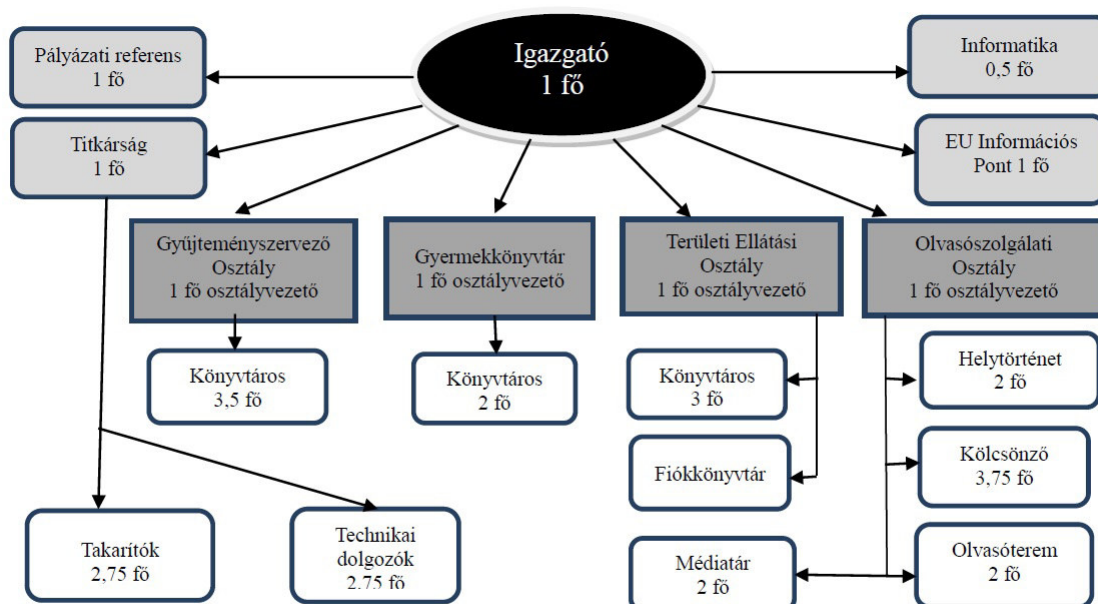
Igazgató
1 fő

Pályázati referens
1 fő

Titkárság
1 fő

Informatika
0,5 fő

EU Információs Pont 1 fő

Gyűjteményszervező Osztály
1 fő osztályvezető

Gyermekkönyvtár
1 fő osztályvezető

Területi Ellátási Osztály
1 fő osztályvezető

Olvasószolgálati Osztály
1 fő osztályvezető

Könyvtáros
3,5 fő

Könyvtáros
2 fő

Könyvtáros
3 fő

Fiókkönyvtár

Médiatár
2 fő

Helytörténet
2 fő

Kölcsönző
3,75 fő

Olvasóterem
2 fő

Takarítók
2,75 fő

Technikai dolgozók
2,75 fő